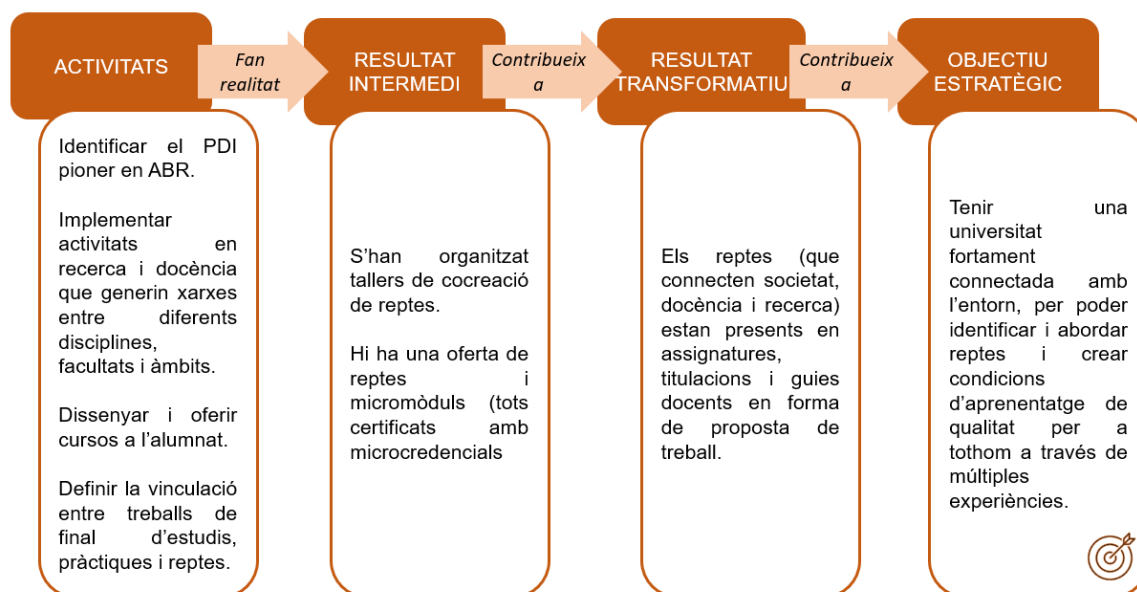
ACTIVITATS

Fan realitat

RESULTAT INTERMEDI

Contribueix a

RESULTAT TRANSFORMATIU

Contribueix a

OBJECTIU ESTRATÈGIC

Identificar el PDI pioner en ABR.

Implementar activitats en recerca i docència que generin xarxes entre diferents disciplines, facultats i àmbits.

Dissenyar i oferir cursos a l'alumnat.

Definir la vinculació entre treballs de final d'estudis, pràctiques i reptes.

S'han organitzat tallers de cocreació de reptes.

Hi ha una oferta de reptes i micromòduls (tots certificats amb microcredencials

Els reptes (que connecten societat, docència i recerca) estan presents en assignatures, titulacions i guies docents en forma de proposta de treball.

Tenir una universitat fortament connectada amb l'entorn, per poder identificar i abordar reptes i crear condicions d'aprenentatge de qualitat per a tothom a través de múltiples experiències.